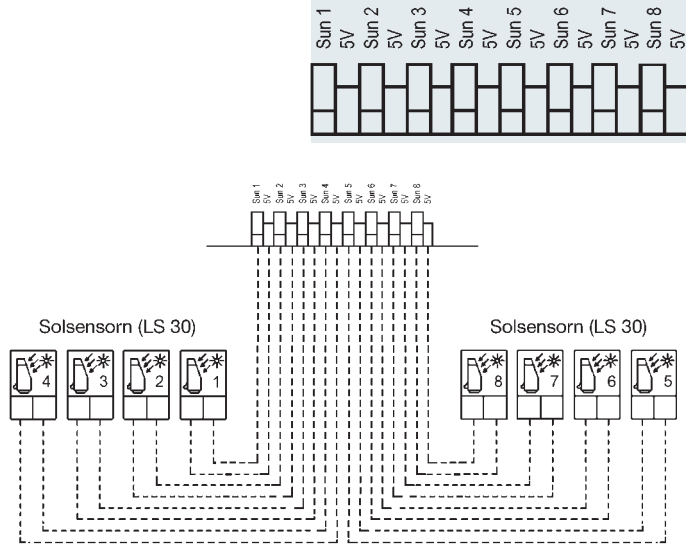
Sun 1
5V
Sun 2
5V
Sun 3
5V
Sun 4
5V
Sun 5
5V
Sun 6
5V
Sun 7
5V
Sun 8
5V

Sun 1
5V
Sun 2
5V
Sun 3
5V
Sun 4
5V
Sun 5
5V
Sun 6
5V
Sun 7
5V
Sun 8
5V

Solsensorn (LS 30)

4
3
2
1

Solsensorn (LS 30)

8
7
6
5